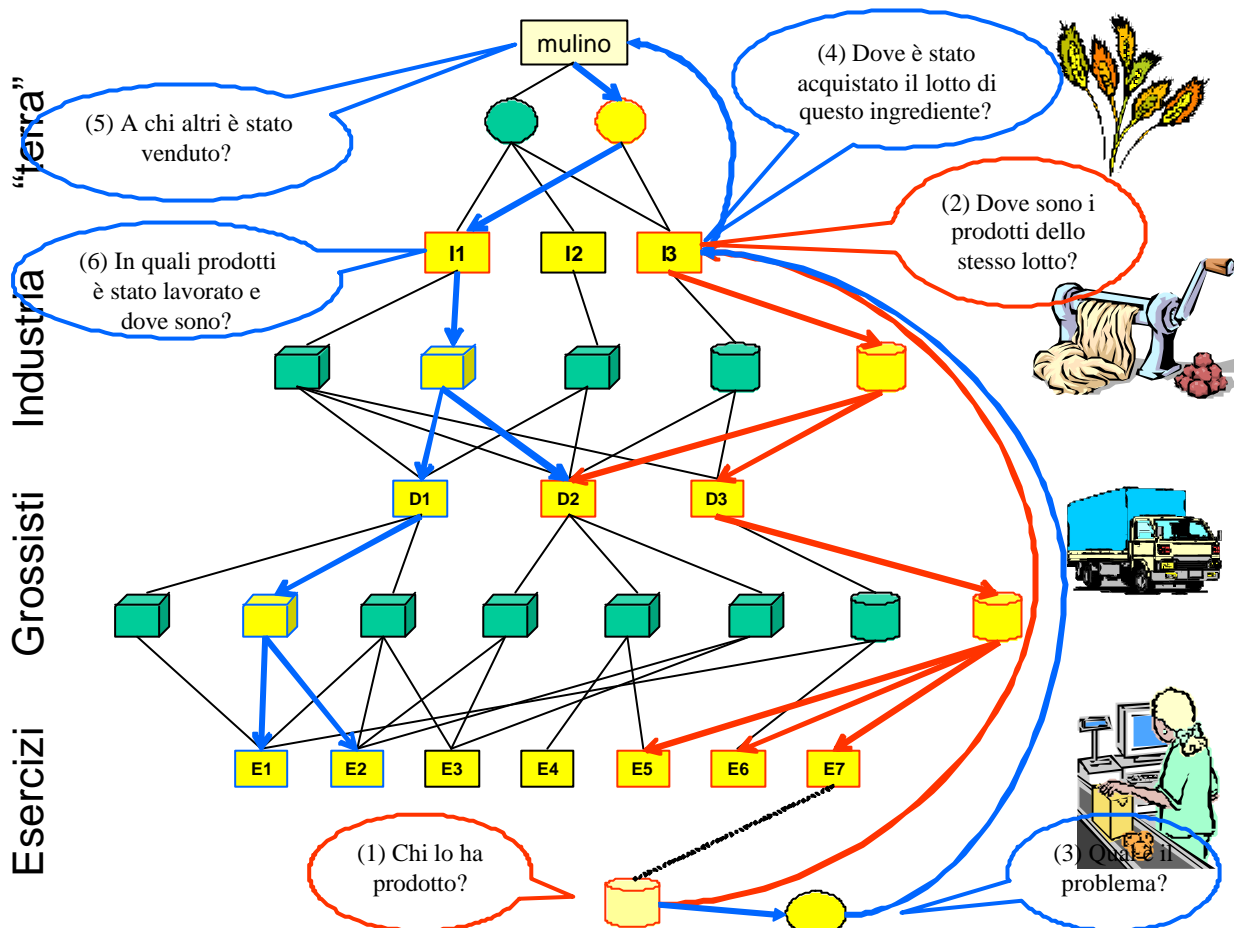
"terra"

Industria

Grossisti

Esercizi

mulino

(5) A chi altri è stato venduto?

(4) Dove è stato acquistato il lotto di questo ingrediente?

(2) Dove sono i prodotti dello stesso lotto?

(6) In quali prodotti è stato lavorato e dove sono?

I1

I2

I3

D1

D2

D3

E1

E2

E3

E4

E5

E6

E7

(1) Chi lo ha prodotto?

(3) Qual è il problema?